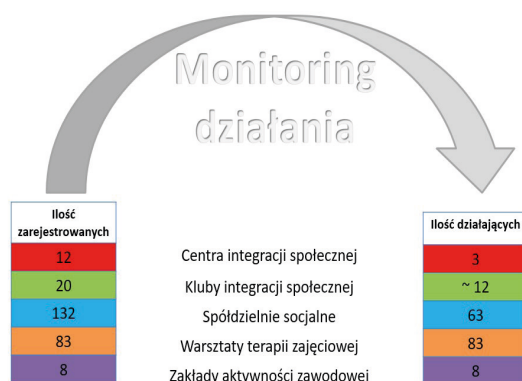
Monitoring działania

| Ilość zarejestrowanych |
|---|
| 12 |
| 20 |
| 132 |
| 83 |
| 8 |

Centra integracji społecznej
Kluby integracji społecznej
Spółdzielnie socjalne
Warsztaty terapii zajęciowej
Zakłady aktywności zawodowej

| Ilość działających |
|---|
| 3 |
| ~ 12 |
| 63 |
| 83 |
| 8 |